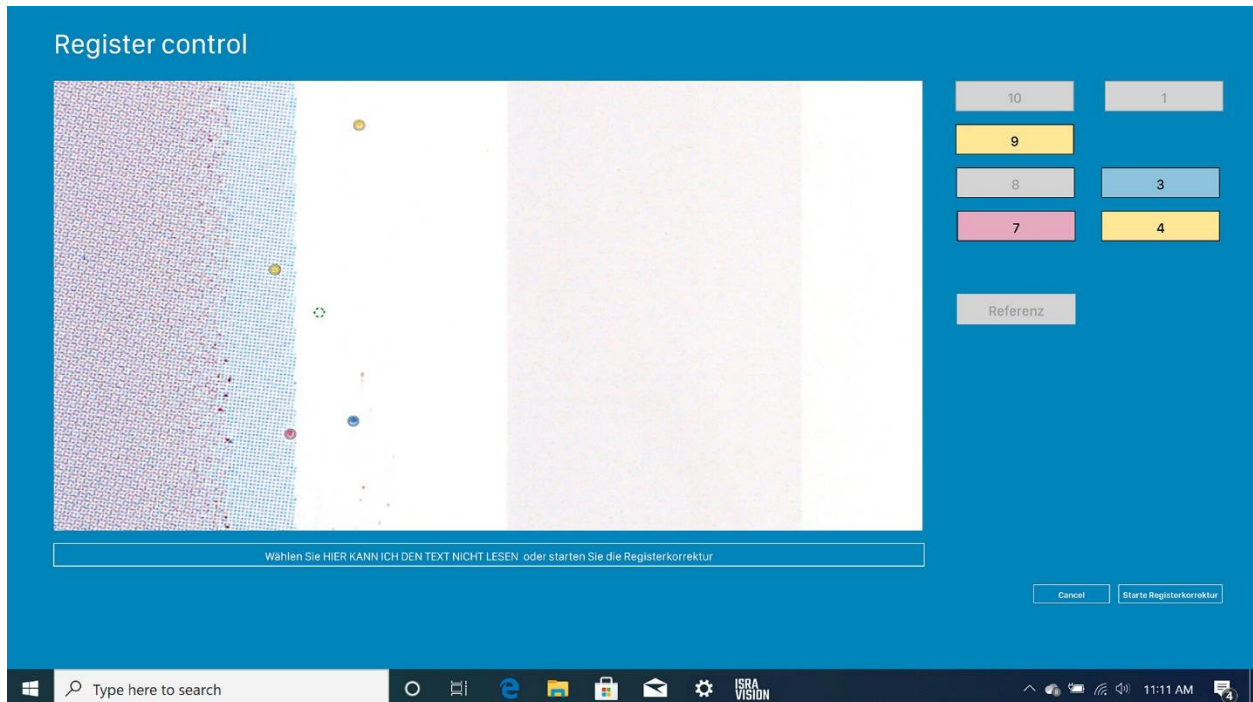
Register control

10

1

9

8

3

7

4

Referenz

Wählen Sie HIER KANN ICH DEN TEXT NICHT LESEN oder starten Sie die Registerkorrektur

Cancel

Starte Registerkorrektur

Type here to search

ISRA VISION

11:11 AM

4